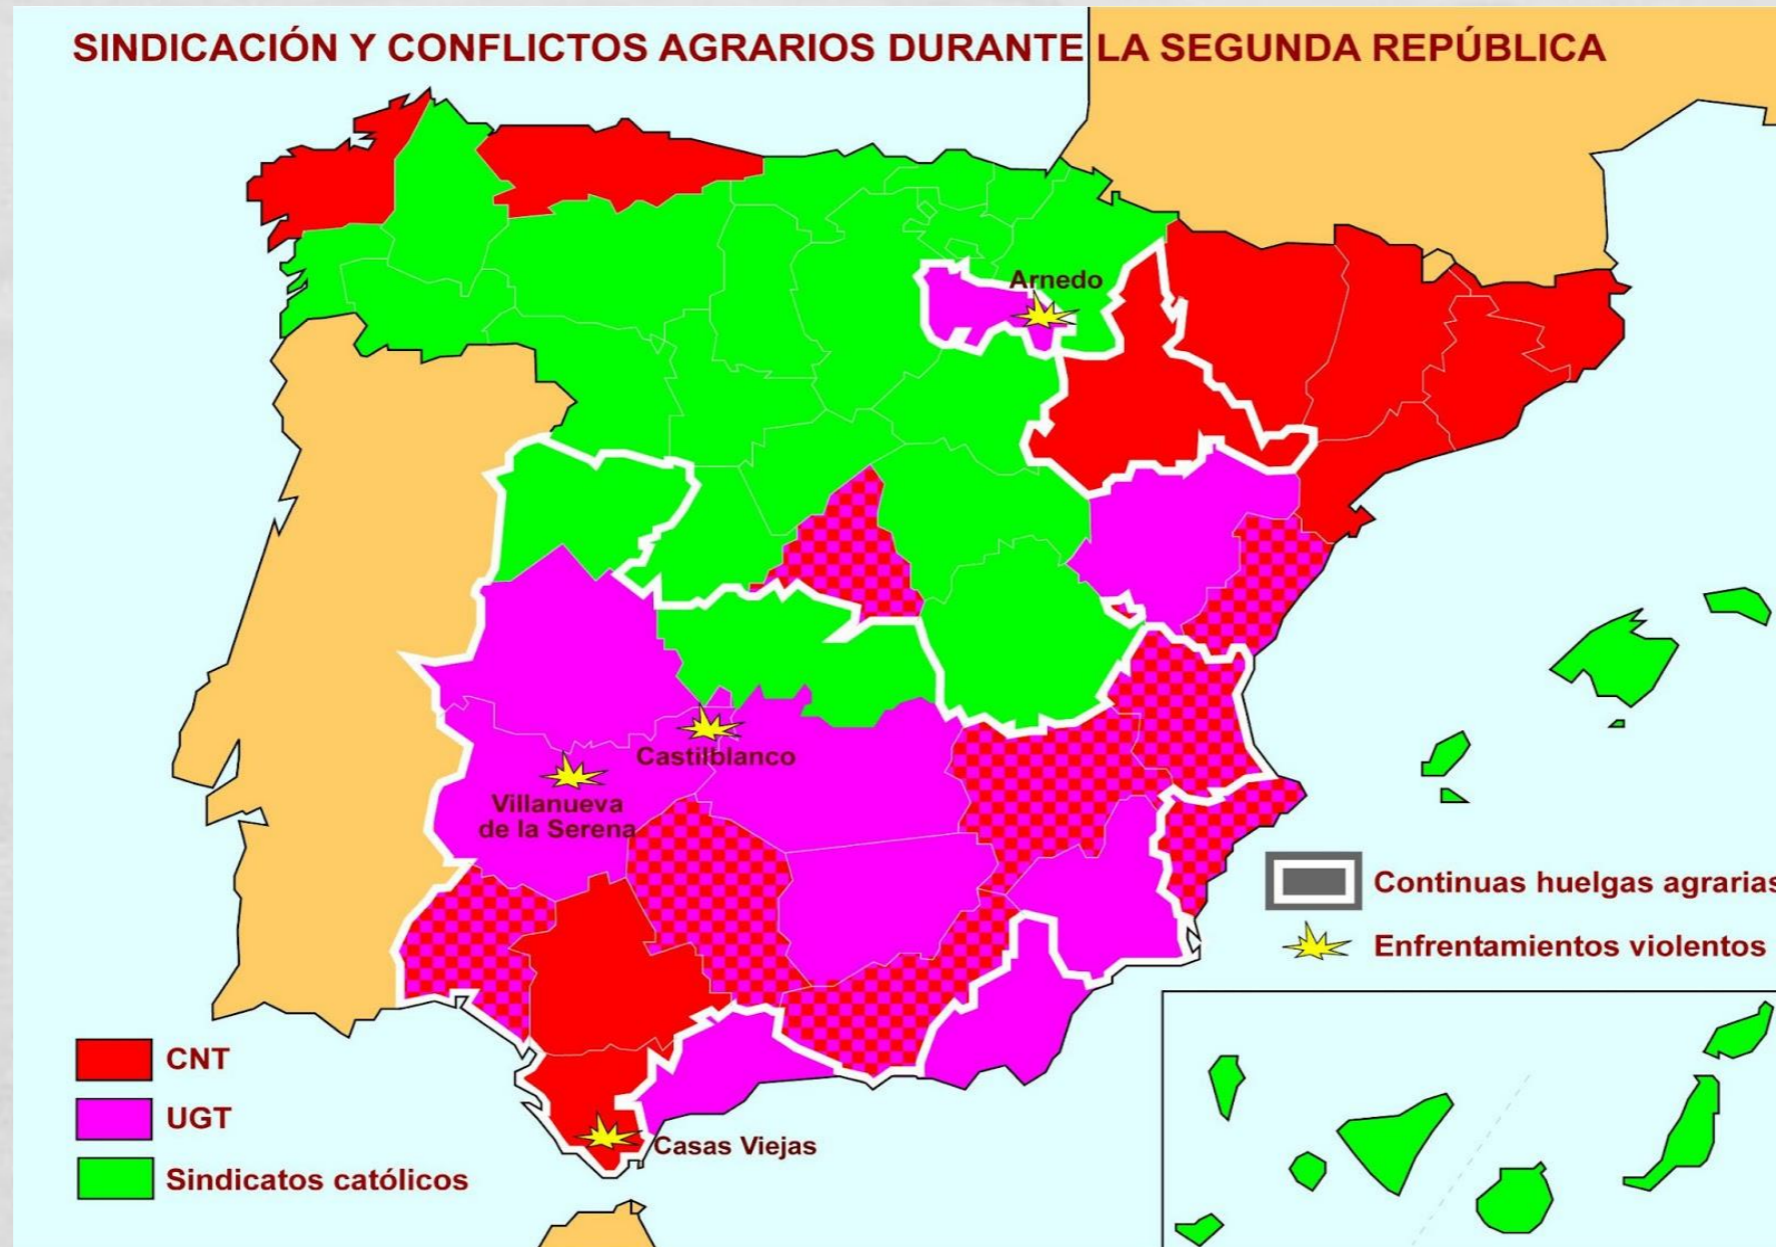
SINDICACIÓN Y CONFLICTOS AGRARIOS DURANTE LA SEGUNDA REPÚBLICA

Arnedo

Castilblanco

Villanueva de la Serena

Casas Viejas

Continuas huelgas agrarias

Enfrentamientos violentos

CNT

UGT

Sindicatos católicos